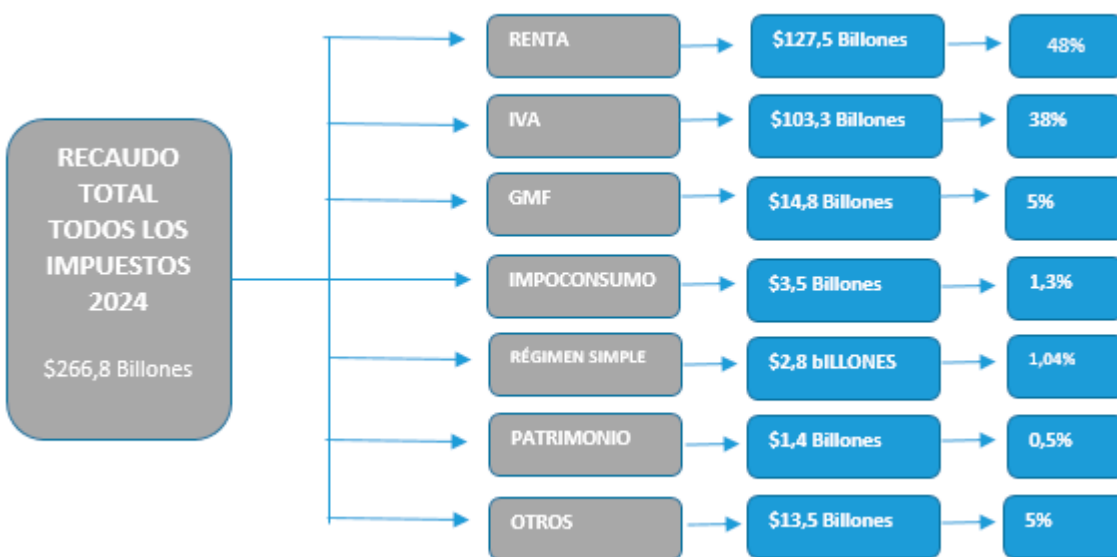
RECAUDO TOTAL TODOS LOS IMPUESTOS 2024

$266,8 Billones

RENTA
$127,5 Billones
48%

IVA
$103,3 Billones
38%

GMF
$14,8 Billones
5%

IMPOCONSUMO
$3,5 Billones
1,3%

RÉGIMEN SIMPLE
$2,8 bILLONES
1,04%

PATRIMONIO
$1,4 Billones
0,5%

OTROS
$13,5 Billones
5%